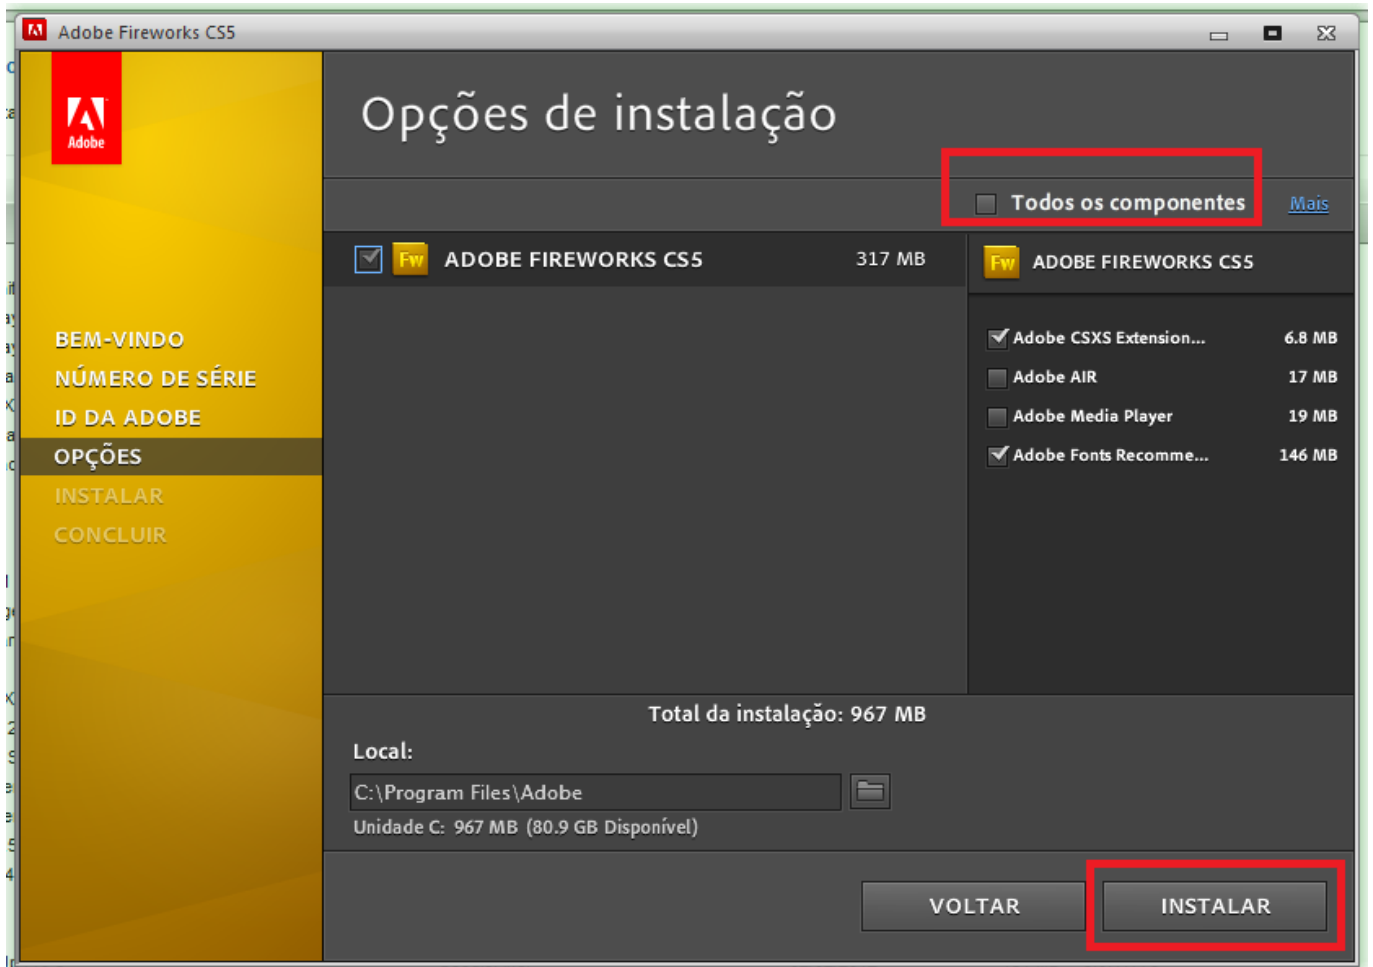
Adobe Fireworks CS5

Adobe

Opções de instalação

Todos os componentes

Mais

Fw ADOBE FIREWORKS CS5 317 MB

Fw ADOBE FIREWORKS CS5

Adobe CSXS Extension... 6.8 MB
Adobe AIR 17 MB
Adobe Media Player 19 MB
Adobe Fonts Recomme... 146 MB

BEM-VINDO
NÚMERO DE SÉRIE
ID DA ADOBE
OPÇÕES
INSTALAR
CONCLUIR

Total da instalação: 967 MB

Local:

C:\Program Files\Adobe

Unidade C: 967 MB (80.9 GB Disponível)

VOLTAR

INSTALAR